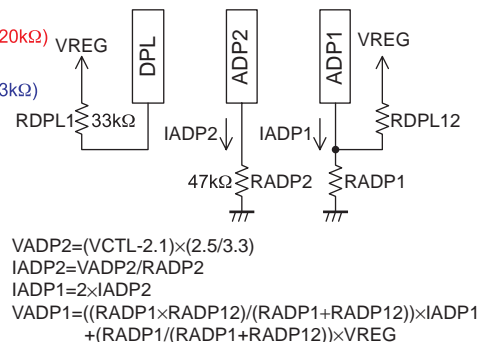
20kΩ)
3kΩ)
VREG
DPL
ADP2
ADP1
VREG
RDPL1
33kΩ
IADP2
IADP1
RDPL12
47kΩ
RADP2
RADP1

VADP2=(VCTL-2.1)×(2.5/3.3)
IADP2=VADP2/RADP2
IADP1=2×IADP2
VADP1=((RADP1×RADP12)/(RADP1+RADP12))×IADP1
+(RADP1/(RADP1+RADP12))×VREG